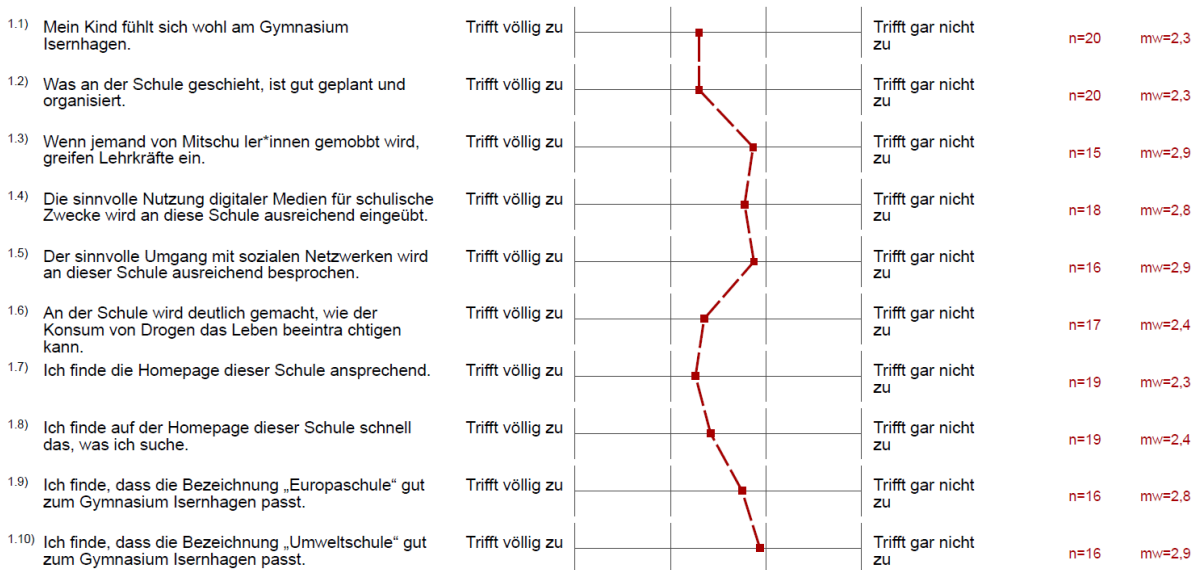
1.1) Mein Kind fühlt sich wohl am Gymnasium Isernhagen. | Trifft völlig zu | Trifft gar nicht zu | n=20 | mw=2,3

1.2) Was an der Schule geschieht, ist gut geplant und organisiert. | Trifft völlig zu | Trifft gar nicht zu | n=20 | mw=2,3

1.3) Wenn jemand von Mitschu ler*innen gemobbt wird, greifen Lehrkräfte ein. | Trifft völlig zu | Trifft gar nicht zu | n=15 | mw=2,9

1.4) Die sinnvolle Nutzung digitaler Medien für schulische Zwecke wird an diese Schule ausreichend eingeübt. | Trifft völlig zu | Trifft gar nicht zu | n=18 | mw=2,8

1.5) Der sinnvolle Umgang mit sozialen Netzwerken wird an dieser Schule ausreichend besprochen. | Trifft völlig zu | Trifft gar nicht zu | n=16 | mw=2,9

1.6) An der Schule wird deutlich gemacht, wie der Konsum von Drogen das Leben beeintra chtigen kann. | Trifft völlig zu | Trifft gar nicht zu | n=17 | mw=2,4

1.7) Ich finde die Homepage dieser Schule ansprechend. | Trifft völlig zu | Trifft gar nicht zu | n=19 | mw=2,3

1.8) Ich finde auf der Homepage dieser Schule schnell das, was ich suche. | Trifft völlig zu | Trifft gar nicht zu | n=19 | mw=2,4

1.9) Ich finde, dass die Bezeichnung „Europaschule“ gut zum Gymnasium Isernhagen passt. | Trifft völlig zu | Trifft gar nicht zu | n=16 | mw=2,8

1.10) Ich finde, dass die Bezeichnung „Umweltschule“ gut zum Gymnasium Isernhagen passt. | Trifft völlig zu | Trifft gar nicht zu | n=16 | mw=2,9